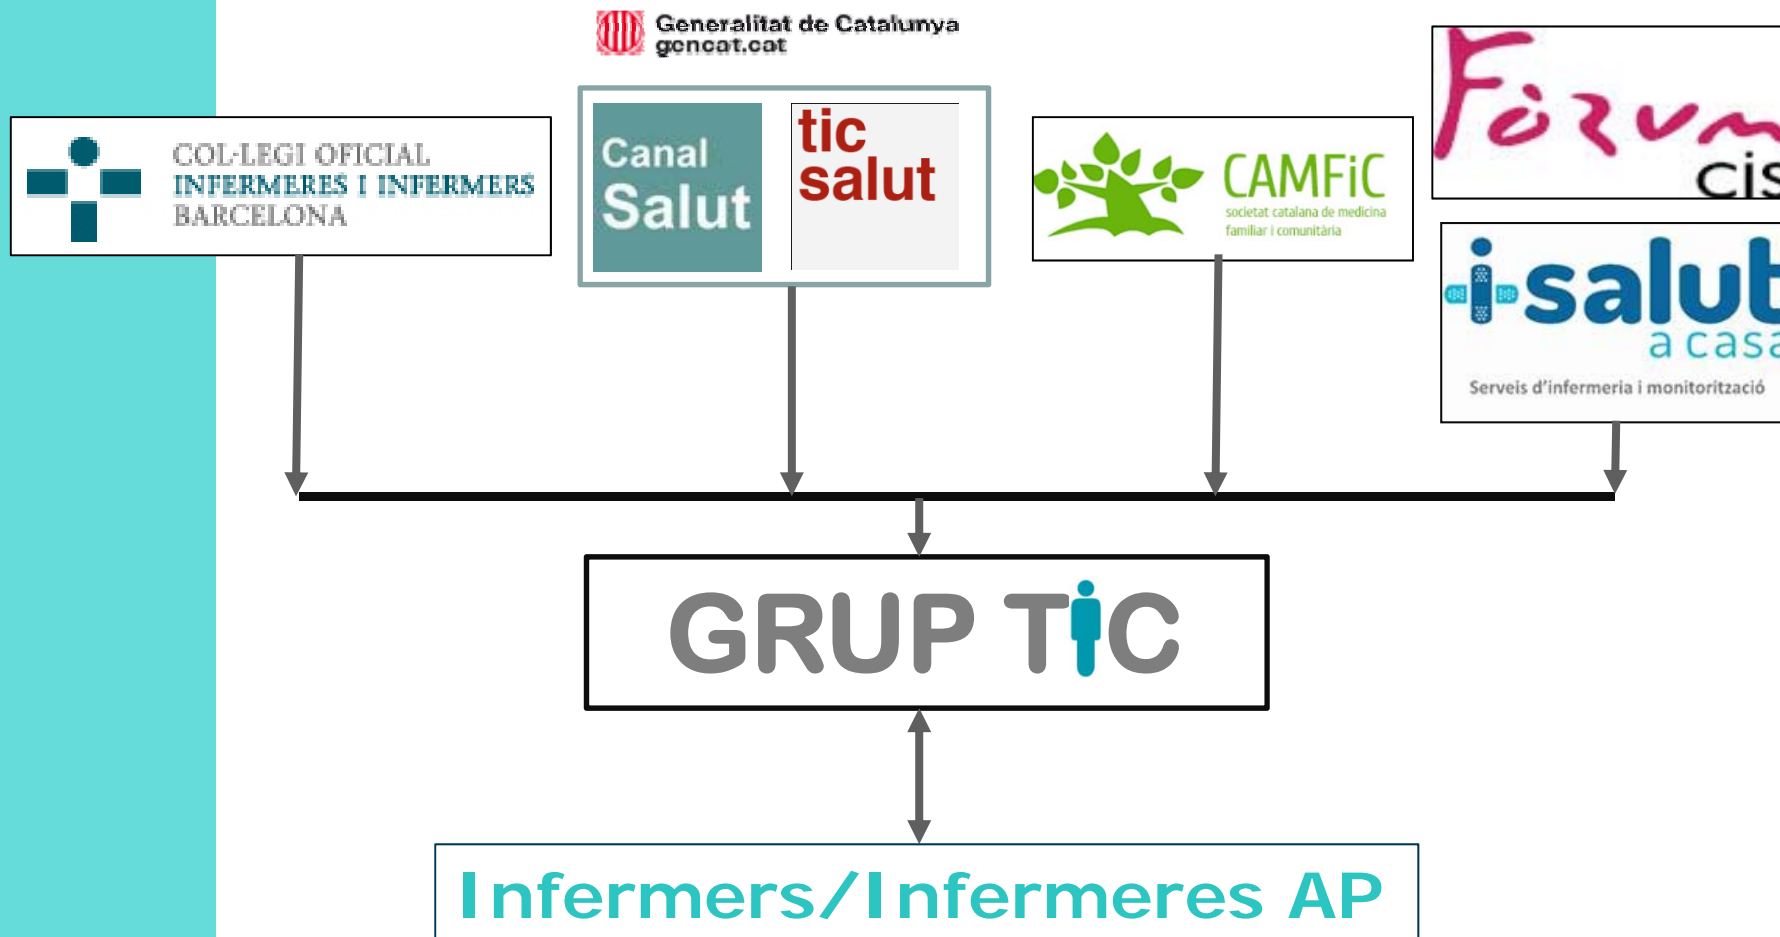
Generalitat de Catalunya
gencat.cat

COL·LEGI OFICIAL
INFERMERES I INFERMERS
BARCELONA

Canal Salut

tic salut

CAMFiC
societat catalana de medicina familiar i comunitària

Fòrum
cis

i-salut
a casa
Serveis d'infermeria i monitorització

GRUP TIC

Infermers/Infermeres AP